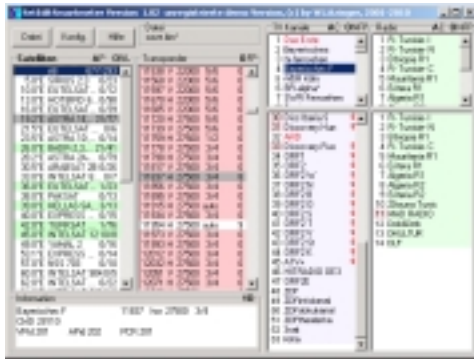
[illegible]

Datei | Konfig | Hilfe

Satelliten | Transponder | TV Kanäle | Radio

1 Das Erste
2 Bayerisches
3 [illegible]
4 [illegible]
5 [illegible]
6 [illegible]
7 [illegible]

1 R Tunisie I
2 R Tunisie II
3 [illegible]
4 R Tunisie C
5 Mosaique FM
6 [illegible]
7 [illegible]

Information

Bayerisches F
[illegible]